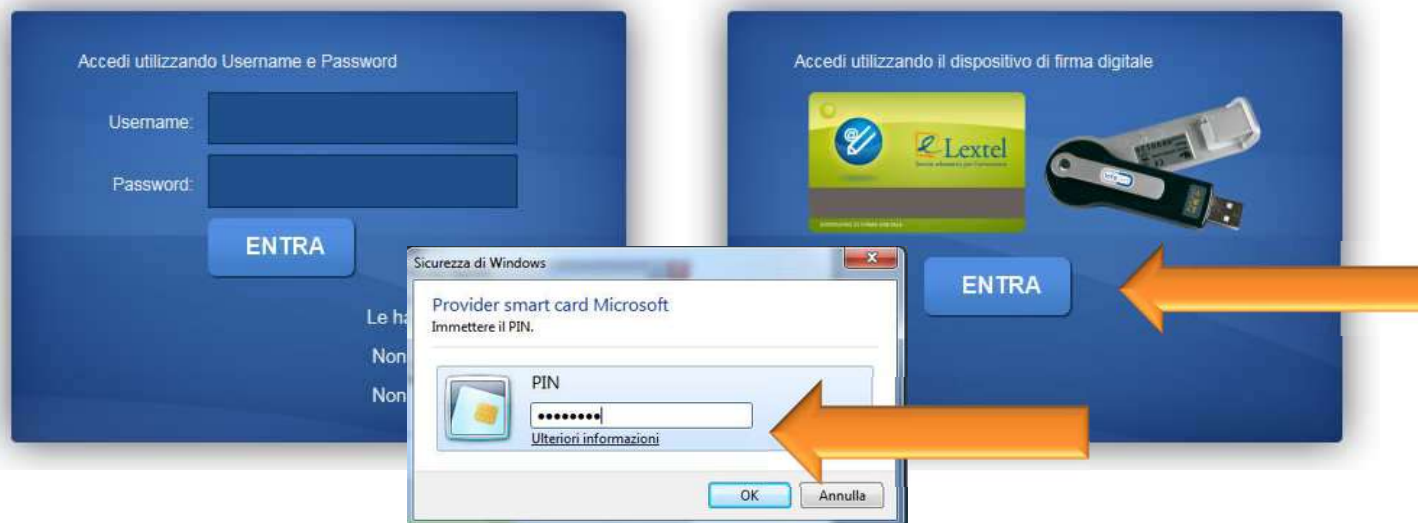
Accedi utilizzando Username e Password

Username:

Password:

ENTRA

Le ha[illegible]

Non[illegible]

Non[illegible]

Accedi utilizzando il dispositivo di firma digitale

Lextel

ENTRA

Sicurezza di Windows

Provider smart card Microsoft
Immettere il PIN.

PIN

••••••••

Ulteriori informazioni

OK

Annulla